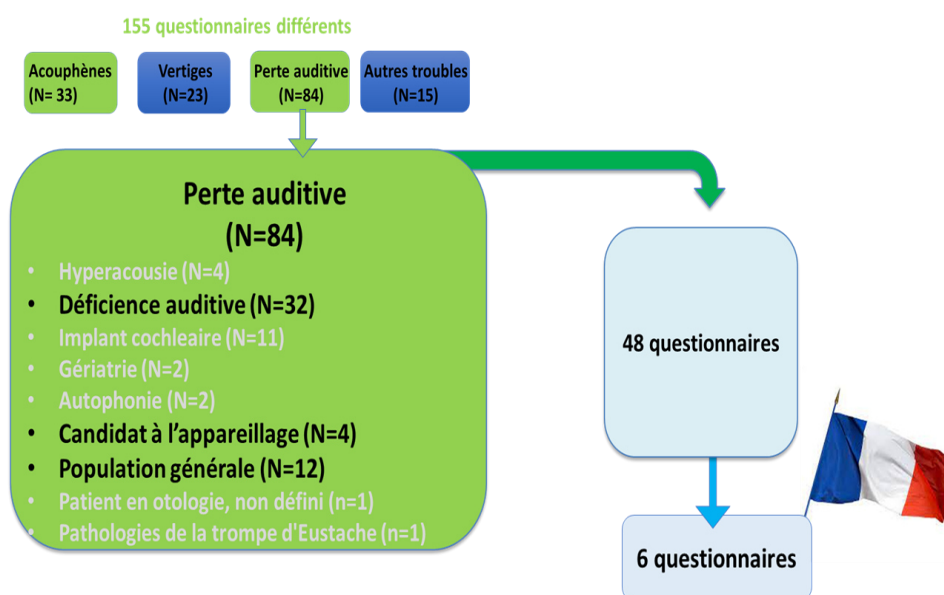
155 questionnaires différents

Acouphènes (N= 33)

Vertiges (N=23)

Perte auditive (N=84)

Autres troubles (N=15)

Perte auditive (N=84)

- Hyperacousie (N=4)
- Déficience auditive (N=32)
- Implant cochleaire (N=11)
- Gériatrie (N=2)
- Autophonie (N=2)
- Candidat à l'appareillage (N=4)
- Population générale (N=12)
- Patient en otologie, non défini (n=1)
- Pathologies de la trompe d'Eustache (n=1)

48 questionnaires

6 questionnaires